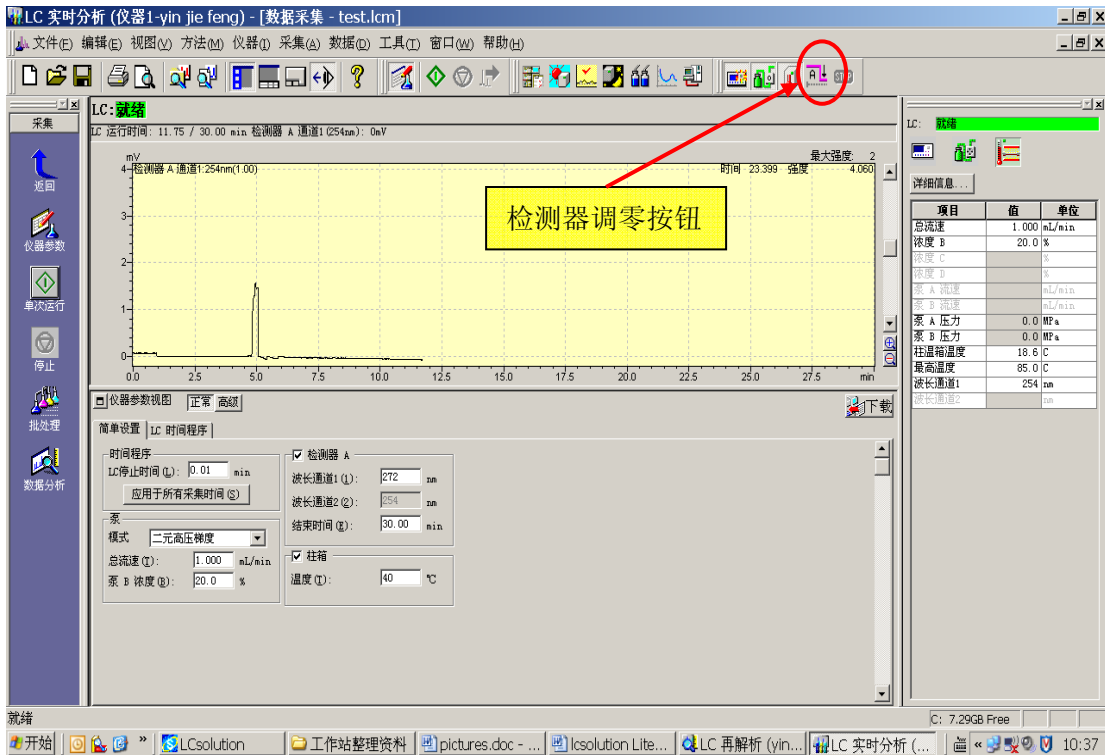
LC 实时分析 (仪器1-yin jie feng) - [数据采集 - test.lcm]

文件(F) 编辑(E) 视图(V) 方法(M) 仪器(I) 采集(A) 数据(D) 工具(T) 窗口(W) 帮助(H)

采集

返回

仪器参数

单次运行

停止

批处理

数据分析

LC: 就绪

LC 运行时间: 11.75 / 30.00 min 检测器 A 通道1(254nm): 0mV

mV

检测器 A 通道1:254nm(1.00)

最大强度: 2

时间 23.399 强度 4.060

检测器调零按钮

4
3
2
1
0

0.0 2.5 5.0 7.5 10.0 12.5 15.0 17.5 20.0 22.5 25.0 27.5 min

仪器参数视图 正常 高级

下载

简单设置 LC 时间程序

时间程序
LC停止时间(L): 0.01 min
应用于所有采集时间(S)

泵
模式 二元高压梯度
总流速(T): 1.000 mL/min
泵 B 浓度(B): 20.0 %

检测器 A
波长通道1(1): 272 nm
波长通道2(2): 254 nm
结束时间(E): 30.00 min

柱箱
温度(T): 40 ℃

LC: 就绪

详细信息...

| 项目 | 值 | 单位 |
|---|---|---|
| 总流速 | 1.000 | mL/min |
| 浓度 B | 20.0 | % |
| 浓度 C | | % |
| 浓度 D | | % |
| 泵 A 流速 | | mL/min |
| 泵 B 流速 | | mL/min |
| 泵 A 压力 | 0.0 | MPa |
| 泵 B 压力 | 0.0 | MPa |
| 柱温箱温度 | 18.6 | C |
| 最高温度 | 85.0 | C |
| 波长通道1 | 254 | nm |
| 波长通道2 | | nm |

就绪

C: 7.29GB Free

开始 LCsolution 工作站整理资料 pictures.doc - ... lcsolution Lite... LC 再解析 (yin... LC 实时分析 (... 10:37